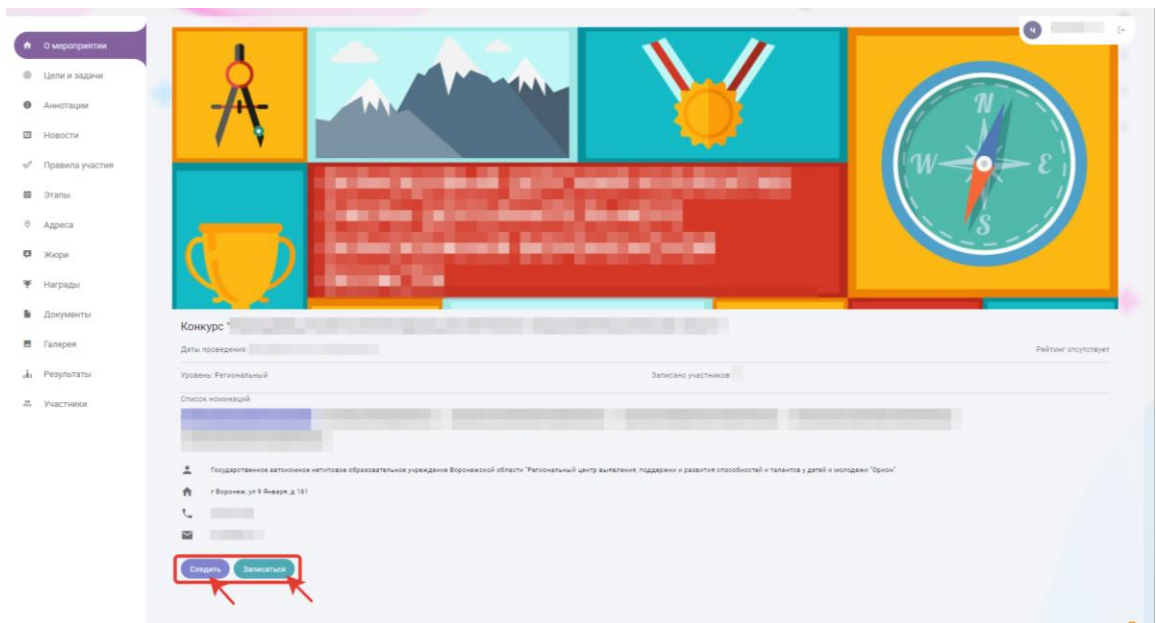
О мероприятии
Цели и задачи
Аннотации
Новости
Правила участия
Этапы
Адреса
Жюри
Награды
Документы
Галерея
Результаты
Участники

Ч

N
W
E
S

Конкурс "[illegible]

Даты проведения: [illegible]
Рейтинг отсутствует

Уровень: Региональный
Записано участников: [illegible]

Список номинаций
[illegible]

Государственное автономное нетиповое образовательное учреждение Воронежской области "Региональный центр выявления, поддержки и развития способностей и талантов у детей и молодежи "Орион"

г Воронеж, ул 9 Января, д 161

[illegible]

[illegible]

Следить
Записаться